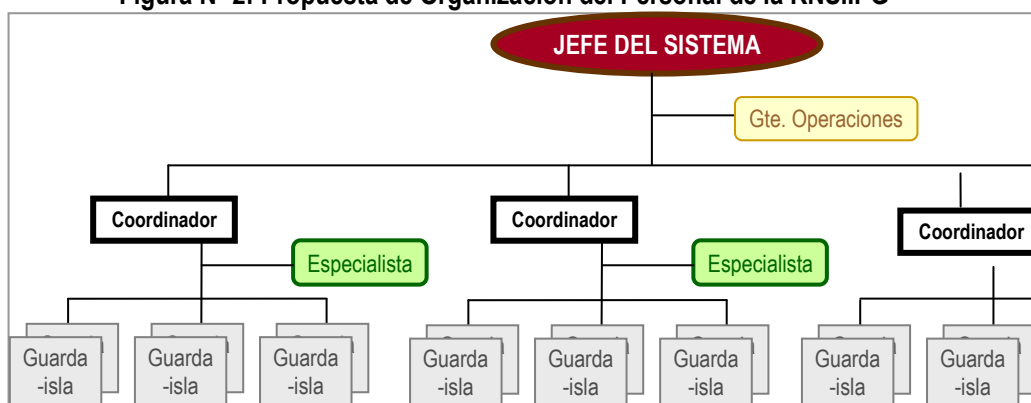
Figura N° 2. Propuesta de Organización del Personal de la RNSIIPG

JEFE DEL SISTEMA

Gte. Operaciones

Coordinador

Especialista

Guarda -isla

Guarda -isla

Guarda -isla

Coordinador

Especialista

Guarda -isla

Guarda -isla

Guarda -isla

Coordinador

Guarda -isla

Guarda -isla